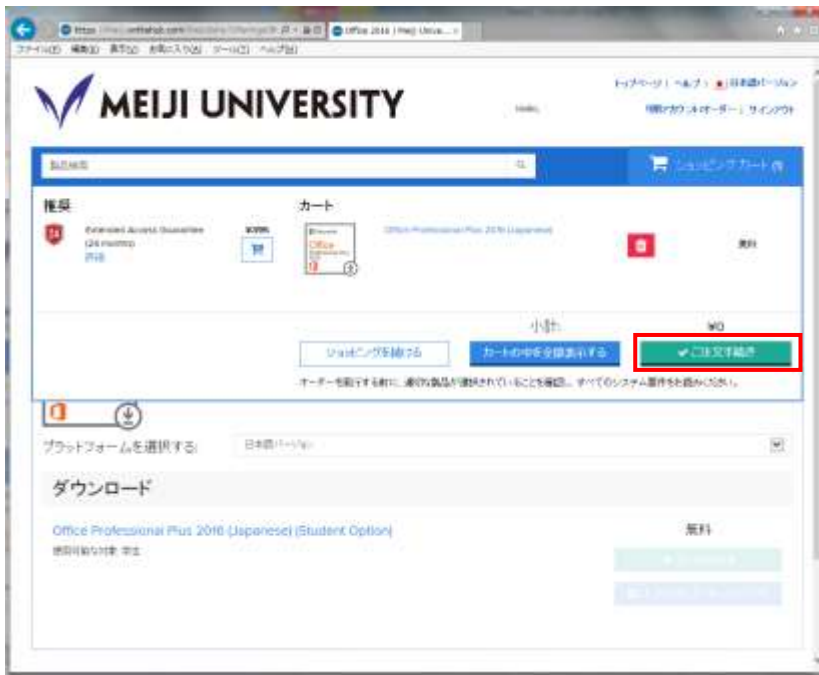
https://... onthehub.com | Office 2016 | Meiji Unive...
ファイル(F) 編集(E) 表示(V) お気に入り(A) ツール(T) ヘルプ(H)

MEIJI UNIVERSITY

トップページ | ヘルプ | 日本語バージョン
Hello,
明細/アカウント/オーダー | サインアウト

製品検索
ショッピングカート (1)

推奨
Extended Access Guarantee (24 months)
詳細
¥
カート
Office Professional Plus 2016 (Japanese)
無料

小計:
¥0
ショッピングを続ける
カートの中身を全部表示する
✔ご注文手続き
オーダーを続行する前に、適切な製品が選択されていることを確認、すべてのシステム要件をお読みください。

プラットフォームを選択する:
日本語バージョン

ダウンロード
Office Professional Plus 2016 (Japanese) (Student Option)
使用可能な対象: 学生
無料